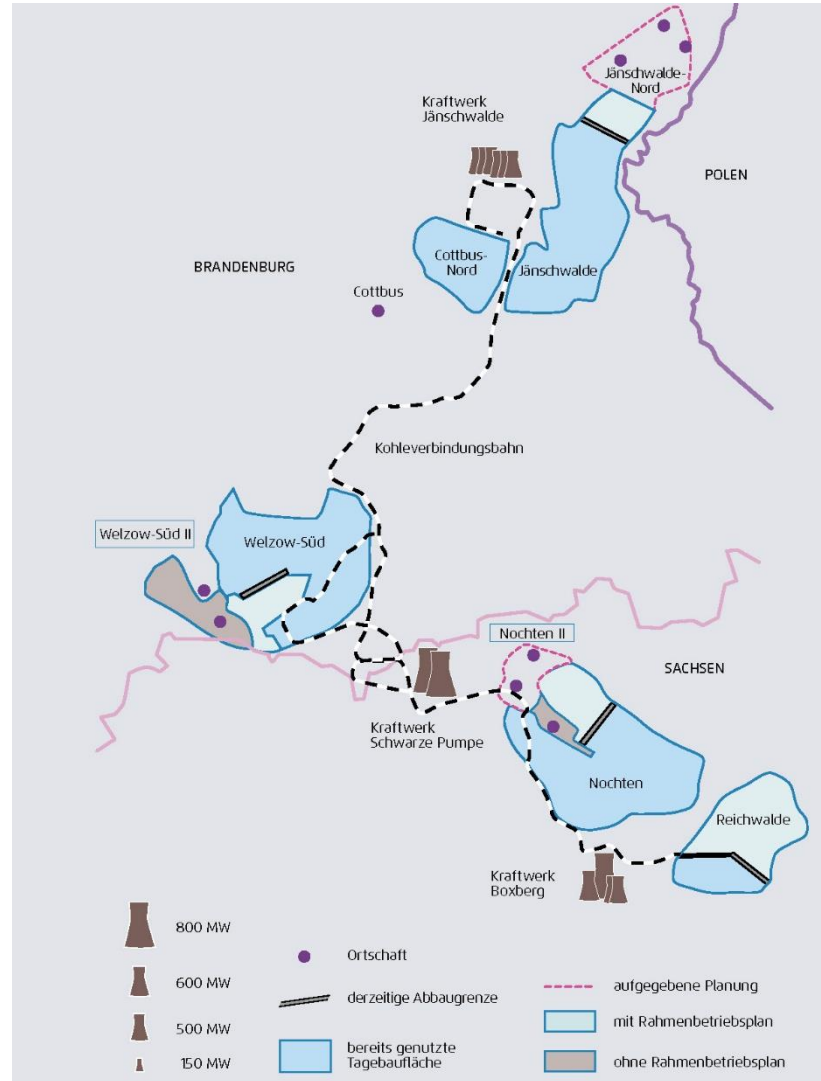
Jänschwalde-Nord

Kraftwerk Jänschwalde

POLEN

BRANDENBURG

Cottbus-Nord

Jänschwalde

Cottbus

Kohleverbindungsbahn

Welzow-Süd II

Welzow-Süd

Nochten II

SACHSEN

Kraftwerk Schwarze Pumpe

Nochten

Reichwalde

Kraftwerk Boxberg

800 MW

600 MW

500 MW

150 MW

Ortschaft

derzeitige Abbaugrenze

bereits genutzte Tagebaufläche

aufgegebene Planung

mit Rahmenbetriebsplan

ohne Rahmenbetriebsplan